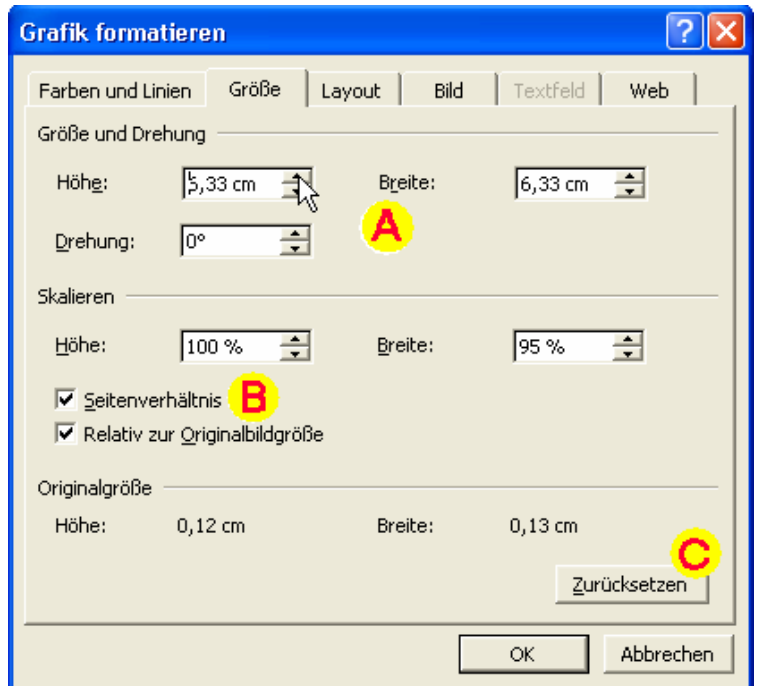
Grafik formatieren

Farben und Linien | Größe | Layout | Bild | Textfeld | Web

Größe und Drehung

Höhe: 5,33 cm

Breite: 6,33 cm

A

Drehung: 0°

Skalieren

Höhe: 100 %

Breite: 95 %

Seitenverhältnis

B

Relativ zur Originalbildgröße

Originalgröße

Höhe: 0,12 cm

Breite: 0,13 cm

C

Zurücksetzen

OK

Abbrechen